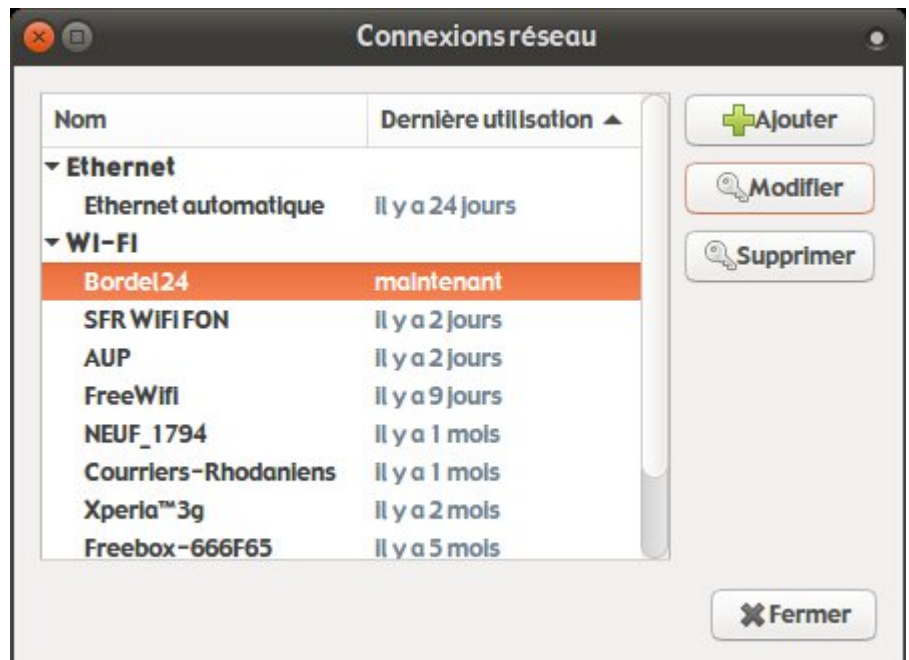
Connexions réseau

| Nom | Dernière utilisation ▲ |
|---|---|
| ▾ Ethernet | |
| Ethernet automatique | Il y a 24 jours |
| ▾ Wi-Fi | |
| Bordel24 | maintenant |
| SFR WiFi FON | Il y a 2 jours |
| AUP | Il y a 2 jours |
| FreeWifi | Il y a 9 jours |
| NEUF_1794 | Il y a 1 mois |
| Courriers-Rhodaniens | Il y a 1 mois |
| Xperia™3g | Il y a 2 mois |
| Freebox-666F65 | Il y a 5 mois |

Ajouter
Modifier
Supprimer

Fermer